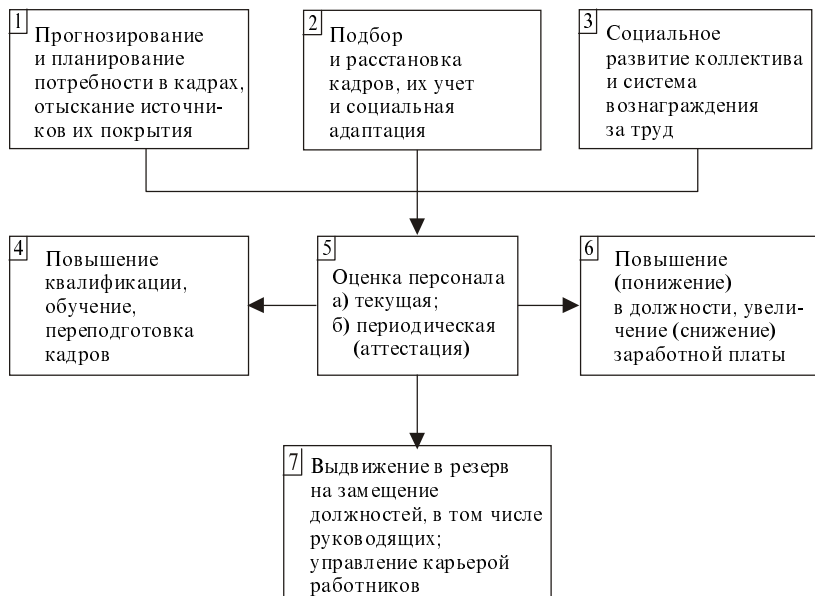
1 Прогнозирование и планирование потребности в кадрах, отыскание источников их покрытия

2 Подбор и расстановка кадров, их учет и социальная адаптация

3 Социальное развитие коллектива и система вознаграждения за труд

4 Повышение квалификации, обучение, переподготовка кадров

5 Оценка персонала
а) текущая;
б) периодическая (аттестация)

6 Повышение (понижение) в должности, увеличение (снижение) заработной платы

7 Выдвижение в резерв на замещение должностей, в том числе руководящих; управление карьерой работников